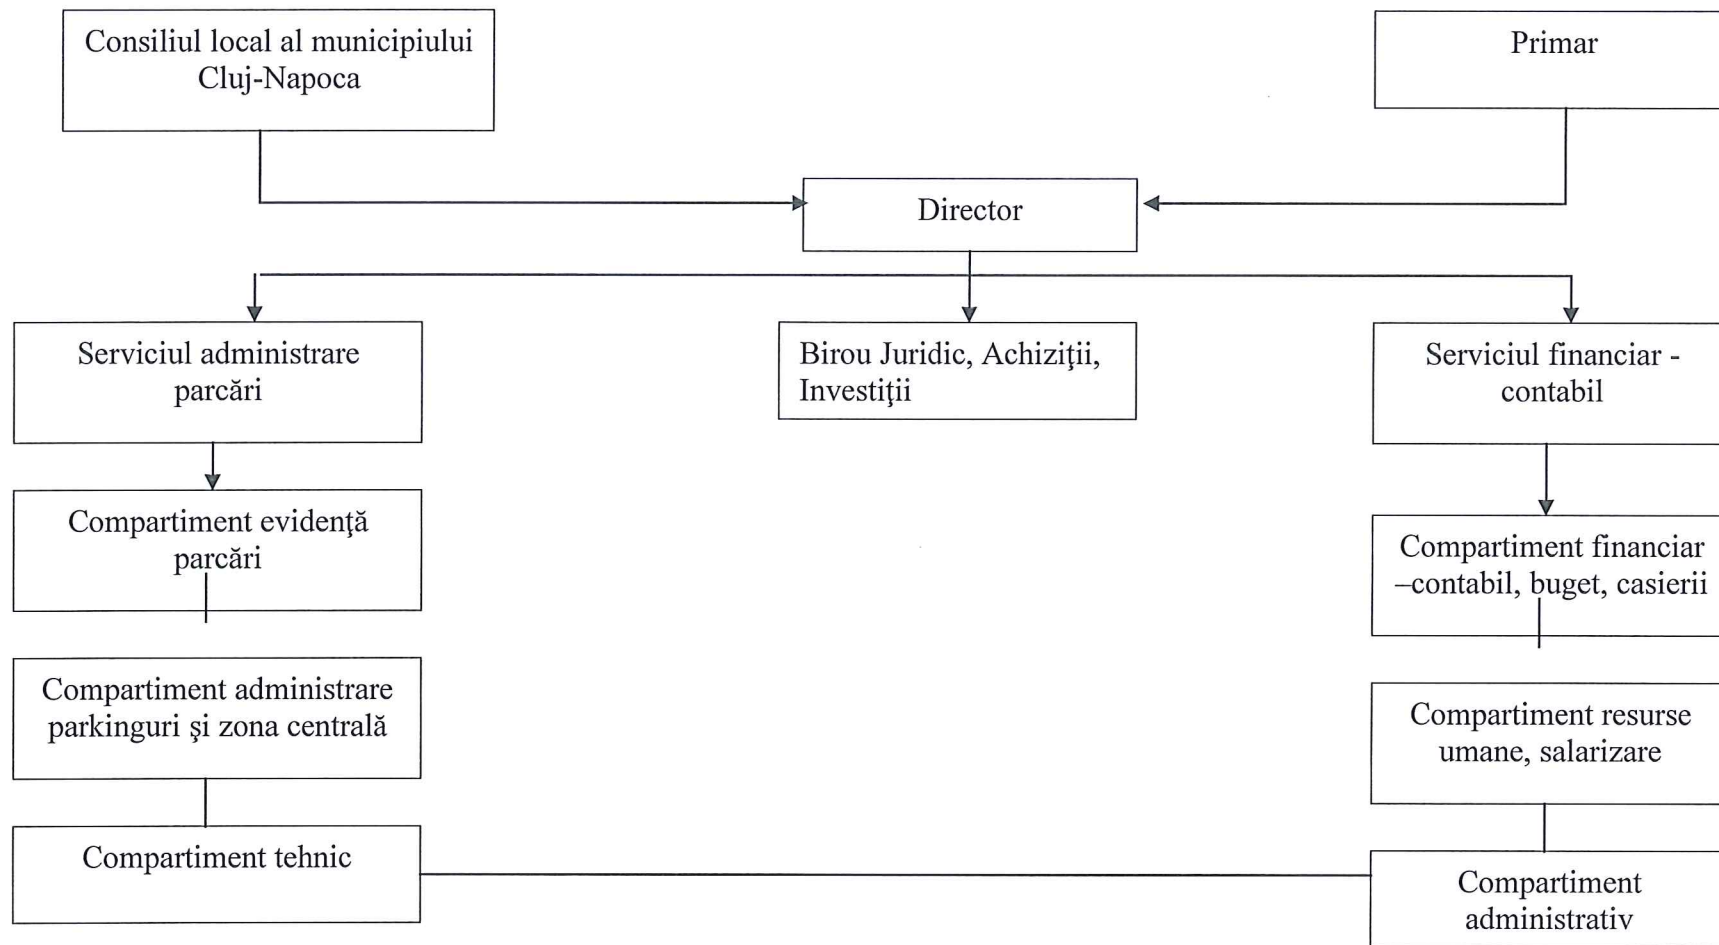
Consiliul local al municipiului Cluj-Napoca

Primar

Director

Serviciul administrare parcări

Birou Juridic, Achiziţii, Investiţii

Serviciul financiar - contabil

Compartiment evidenţă parcări

Compartiment financiar –contabil, buget, casierii

Compartiment administrare parkinguri şi zona centrală

Compartiment resurse umane, salarizare

Compartiment tehnic

Compartiment administrativ